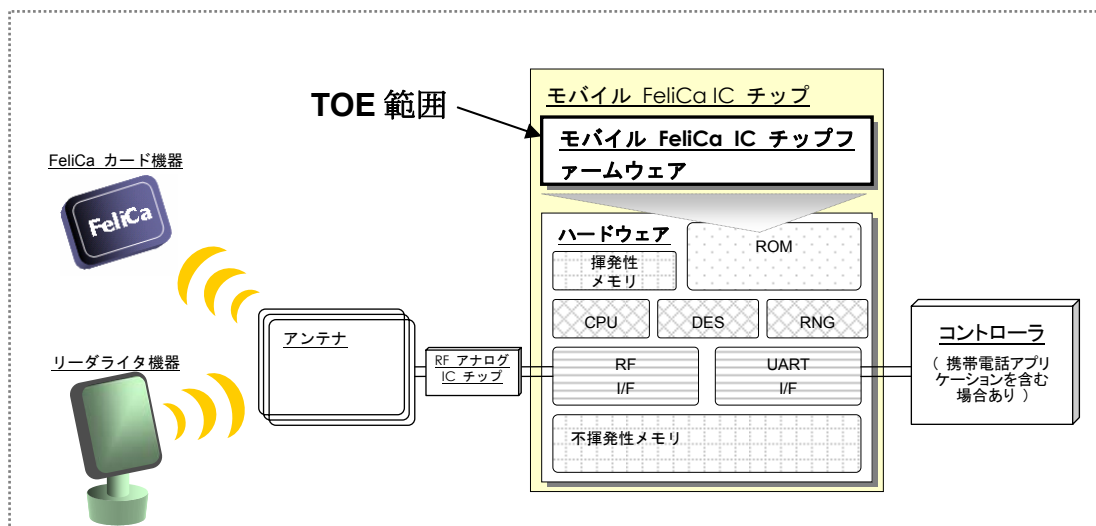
TOE 範囲

モバイル FeliCa IC チップ

モバイル FeliCa IC チップファームウェア

FeliCa カード機器

FeliCa

ハードウェア

ROM

揮発性メモリ

CPU

DES

RNG

アンテナ

リーダライタ機器

RF アナログ IC チップ

RF I/F

UART I/F

コントローラ

（ 携帯電話アプリケーションを含む場合あり ）

不揮発性メモリ